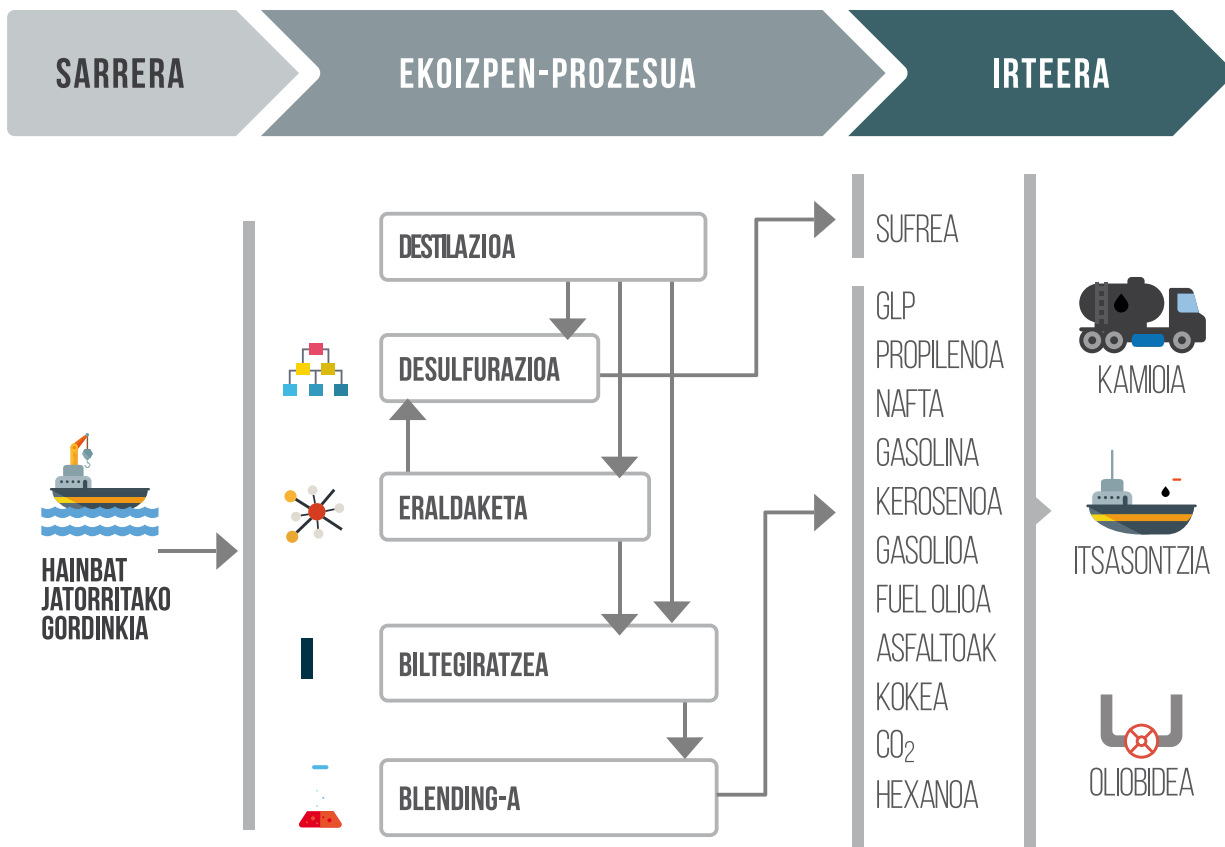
SARRERA

EKOIZPEN-PROZESUA

IRTEERA

HAINBAT JATORRITAKO GORDINKIA

DESTILAZIOA

DESULFURAZIOA

ERALDAKETA

BILTEGIRATZEA

BLENDING-A

SUFREA

GLP
PROPILENOA
NAFTA
GASOLINA
KEROSENOA
GASOLIOA
FUEL OLIOA
ASFALTOAK
KOKEA
$CO_2$
HEXANOA

KAMIOIA

ITSASONTZIA

OLIOBIDEA